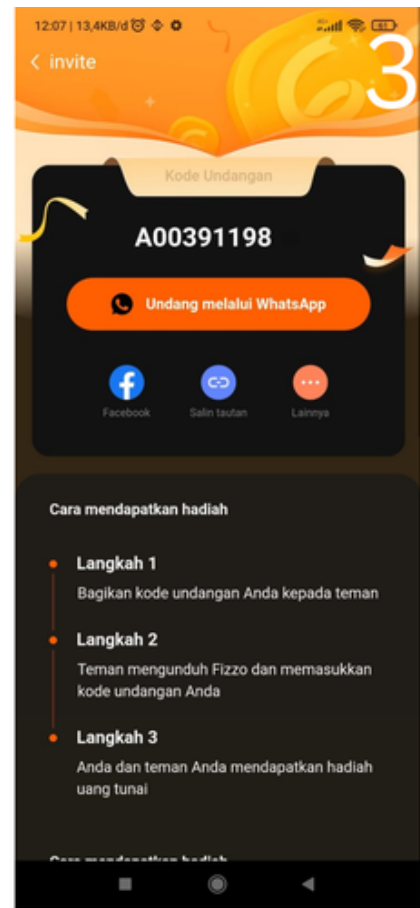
12:07 | 13,4KB/d

3

invite

Kode Undangan

A00391198

Undang melalui WhatsApp

Facebook

Salin tautan

Lainnya

Cara mendapatkan hadiah

Langkah 1

Bagikan kode undangan Anda kepada teman

Langkah 2

Teman mengunduh Fizzo dan memasukkan kode undangan Anda

Langkah 3

Anda dan teman Anda mendapatkan hadiah uang tunai

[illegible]